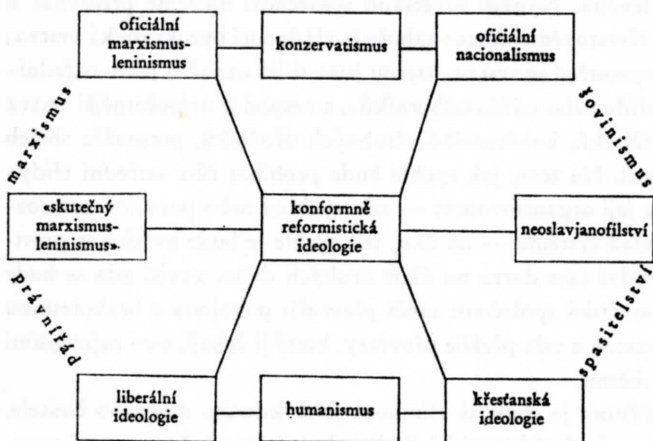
oficiální marxismus-leninismus

konzervatismus

oficiální nacionalismus

marxismus

šovinismus

«skutečný marxismus-leninismus»

konformně reformistická ideologie

neoslavjanofilství

právní řád

spasitelství

liberální ideologie

humanismus

křesťanská ideologie